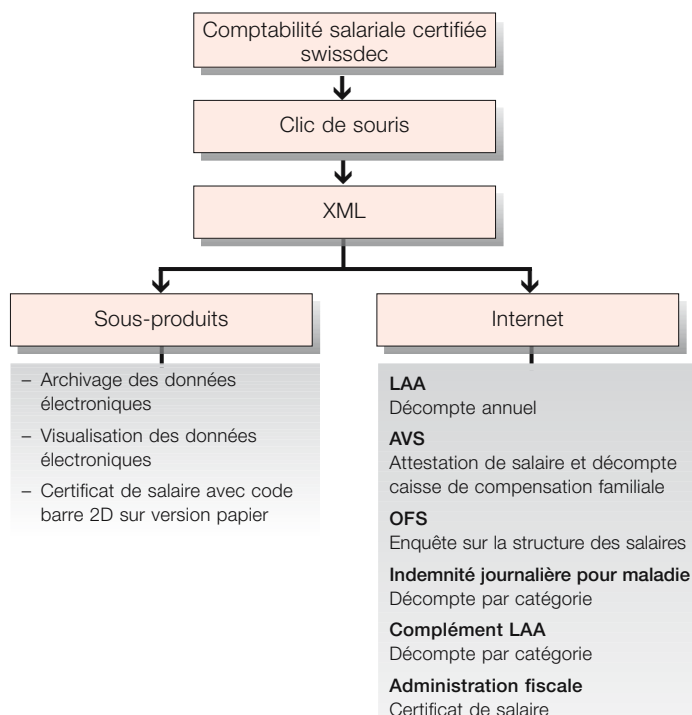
Comptabilité salariale certifiée swissdec

Clic de souris

XML

Sous-produits

Internet

– Archivage des données électroniques

– Visualisation des données électroniques

– Certificat de salaire avec code barre 2D sur version papier

**LAA**
Décompte annuel

**AVS**
Attestation de salaire et décompte caisse de compensation familiale

**OFS**
Enquête sur la structure des salaires

**Indemnité journalière pour maladie**
Décompte par catégorie

**Complément LAA**
Décompte par catégorie

**Administration fiscale**
Certificat de salaire